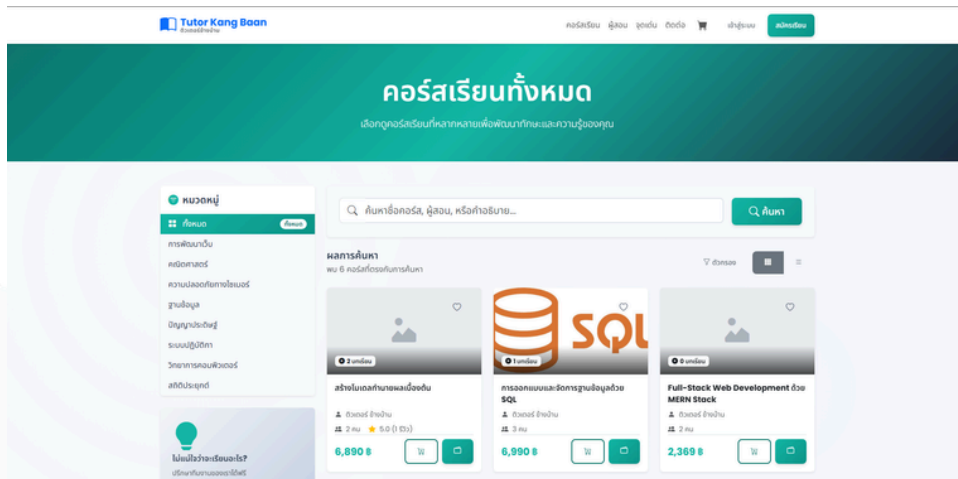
Tutor Kang Baan
ติวเตอร์ข้างบ้าน

คอร์สเรียน ผู้สอน จุดเด่น ติดต่อ เข้าสู่ระบบ สมัครเรียน

คอร์สเรียนทั้งหมด

เลือกดูคอร์สเรียนที่หลากหลายเพื่อพัฒนาทักษะและความรู้ของคุณ

หมวดหมู่
ทั้งหมด ทั้งหมด
การพัฒนาเว็บ
คณิตศาสตร์
ความปลอดภัยทางไซเบอร์
ฐานข้อมูล
ปัญญาประดิษฐ์
ระบบปฏิบัติการ
วิทยาการคอมพิวเตอร์
สถิติประยุกต์

ไม่แน่ใจว่าจะเรียนอะไร?
ปรึกษากับทีมงานของเราได้ฟรี

ค้นหาชื่อคอร์ส, ผู้สอน, หรือคำอธิบาย...
ค้นหา

ผลการค้นหา
พบ 6 คอร์สที่ตรงกับการค้นหา
ตัวกรอง

2 บทเรียน
สร้างโมเดลทำนายผลเบื้องต้น
ติวเตอร์ ข้างบ้าน
2 คน 5.0 (1 รีวิว)
6,890 ฿

SQL
1 บทเรียน
การออกแบบและจัดการฐานข้อมูลด้วย SQL
ติวเตอร์ ข้างบ้าน
3 คน
6,990 ฿

0 บทเรียน
Full-Stack Web Development ด้วย MERN Stack
ติวเตอร์ ข้างบ้าน
2 คน
2,369 ฿